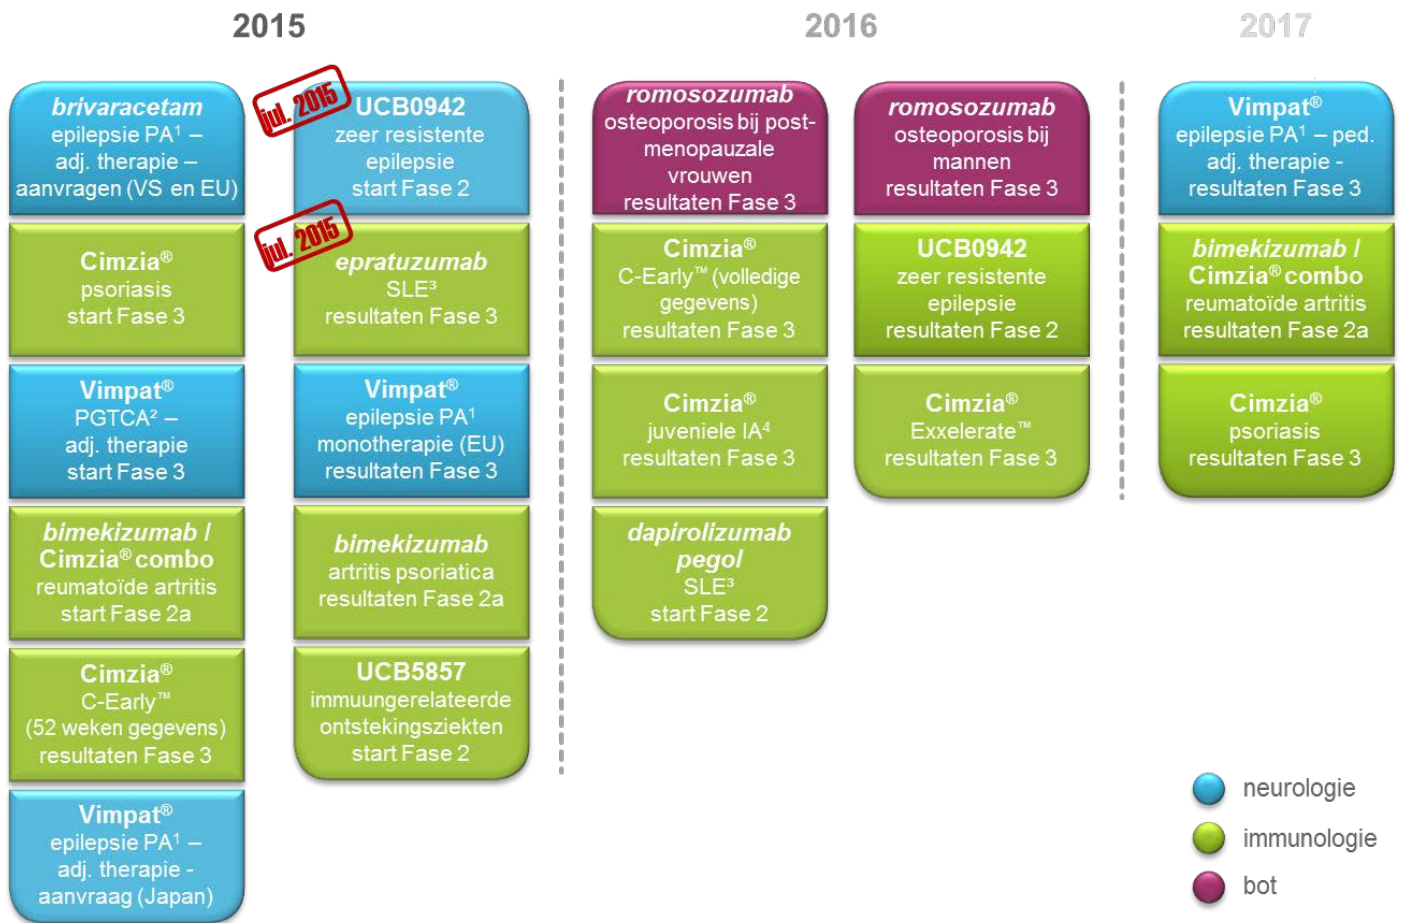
2015

2016

2017

brivaracetam
epilepsie PA¹ – adj. therapie – aanvragen (VS en EU)

jul. 2015

UCB0942
zeer resistente epilepsie
start Fase 2

Cimzia®
psoriasis
start Fase 3

jul. 2015

epratuzumab
SLE³
resultaten Fase 3

Vimpat®
PGTCA² – adj. therapie
start Fase 3

Vimpat®
epilepsie PA¹ monotherapie (EU)
resultaten Fase 3

bimekizumab / Cimzia® combo
reumatoïde artritis
start Fase 2a

bimekizumab
artritis psoriatica
resultaten Fase 2a

Cimzia®
C-Early™ (52 weken gegevens)
resultaten Fase 3

UCB5857
immuungerelateerde ontstekingsziekten
start Fase 2

Vimpat®
epilepsie PA¹ – adj. therapie - aanvraag (Japan)

romosozumab
osteoporosis bij post-menopauzale vrouwen
resultaten Fase 3

romosozumab
osteoporosis bij mannen
resultaten Fase 3

Cimzia®
C-Early™ (volledige gegevens)
resultaten Fase 3

UCB0942
zeer resistente epilepsie
resultaten Fase 2

Cimzia®
juveniele IA⁴
resultaten Fase 3

Cimzia®
Exxelerate™
resultaten Fase 3

dapirolizumab pegol
SLE³
start Fase 2

Vimpat®
epilepsie PA¹ – ped. adj. therapie - resultaten Fase 3

bimekizumab / Cimzia® combo
reumatoïde artritis
resultaten Fase 2a

Cimzia®
psoriasis
resultaten Fase 3

neurologie
immunologie
bot